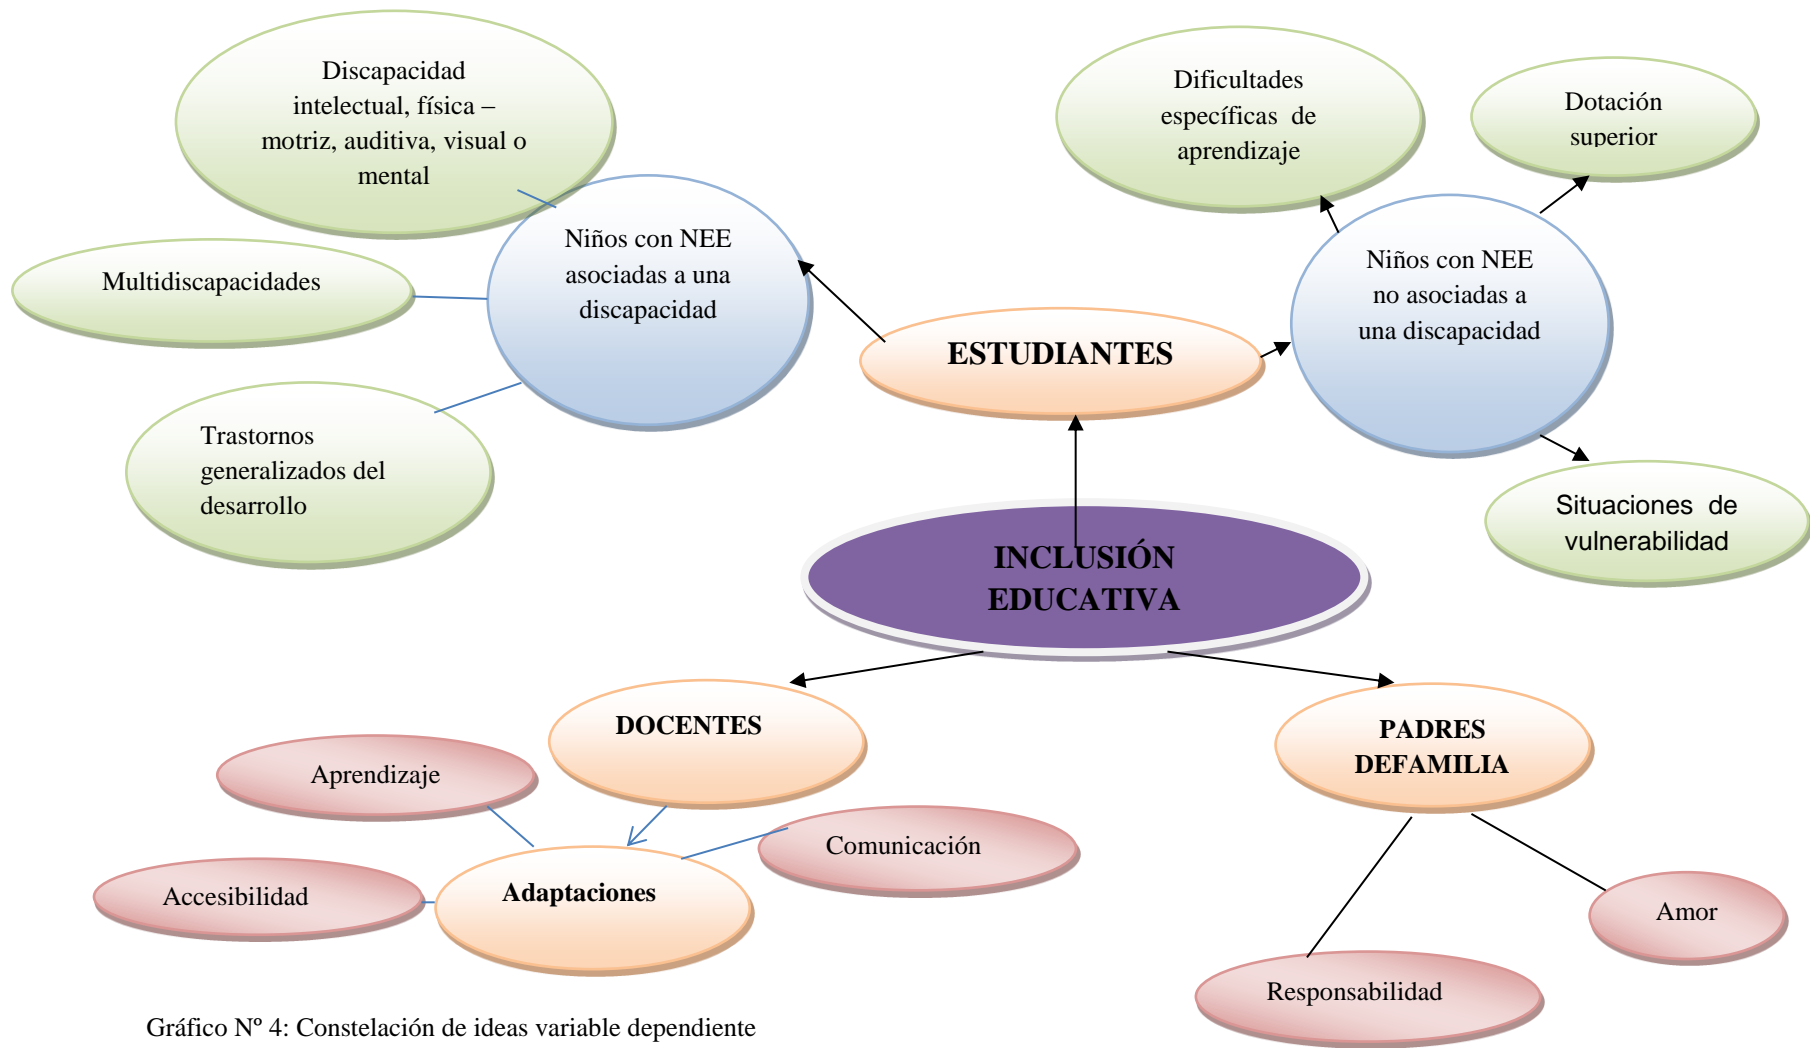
Discapacidad intelectual, física – motriz, auditiva, visual o mental

Dificultades específicas de aprendizaje

Dotación superior

Multidiscapacidades

Niños con NEE asociadas a una discapacidad

ESTUDIANTES

Niños con NEE no asociadas a una discapacidad

Trastornos generalizados del desarrollo

Situaciones de vulnerabilidad

INCLUSIÓN EDUCATIVA

DOCENTES

PADRES DEFAMILIA

Aprendizaje

Comunicación

Accesibilidad

Adaptaciones

Amor

Responsabilidad

Gráfico Nº 4: Constelación de ideas variable dependiente